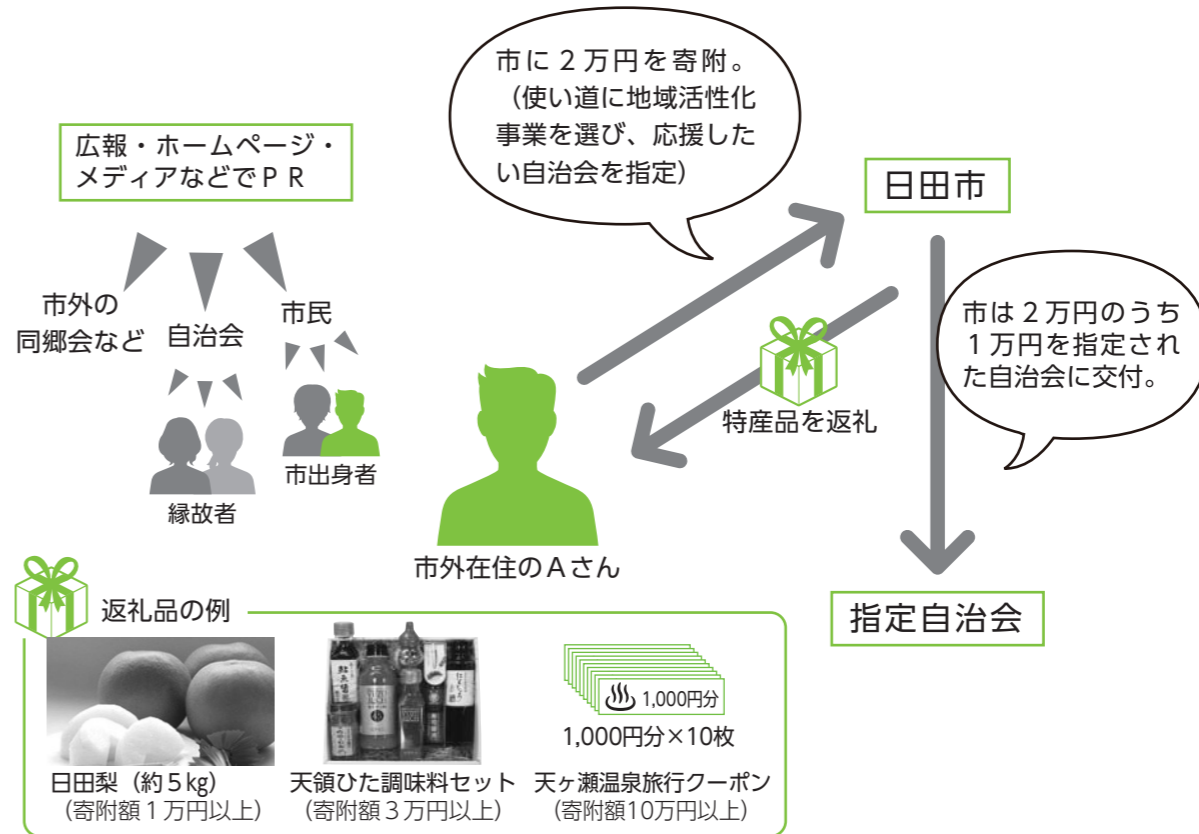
市に２万円を寄附。
（使い道に地域活性化事業を選び、応援したい自治会を指定）

広報・ホームページ・メディアなどでＰＲ

日田市

市外の同郷会など

自治会

市民

縁故者

市出身者

特産品を返礼

市は２万円のうち１万円を指定された自治会に交付。

市外在住のＡさん

指定自治会

返礼品の例

日田梨（約５kg）
（寄附額１万円以上）

天領ひた調味料セット
（寄附額３万円以上）

1,000円分

1,000円分×10枚

天ヶ瀬温泉旅行クーポン
（寄附額10万円以上）